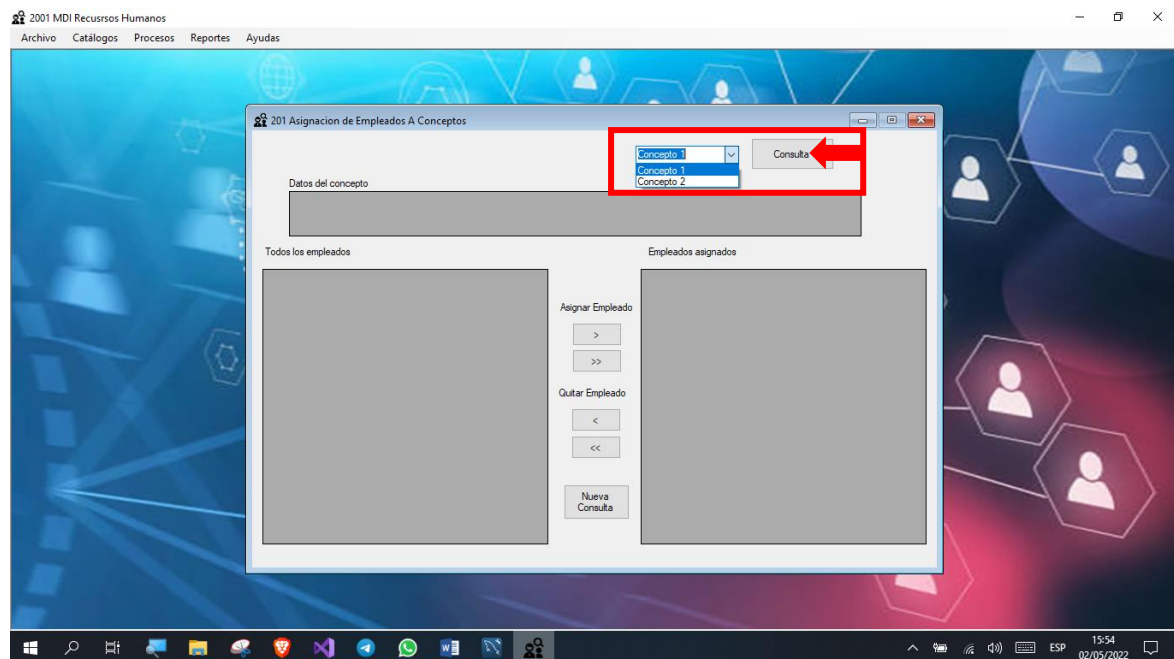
2001 MDI Recusrsos Humanos
Archivo Catálogos Procesos Reportes Ayudas

201 Asignacion de Empleados A Conceptos

Concepto 1
Concepto 1
Concepto 2

Consulta

Datos del concepto

Todos los empleados

Empleados asignados

Asignar Empleado
>
>>
Quitar Empleado
<
<<
Nueva Consulta

ESP
15:54
02/05/2022